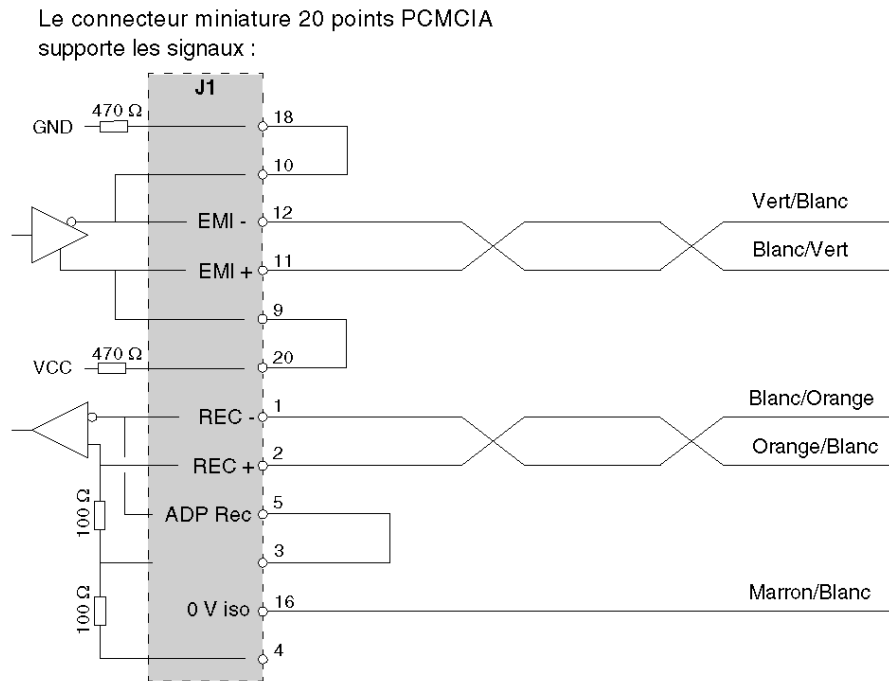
Le connecteur miniature 20 points PCMCIA supporte les signaux :

J1

GND 470 Ω 18

10

EMI - 12 Vert/Blanc

EMI + 11 Blanc/Vert

9

VCC 470 Ω 20

REC - 1 Blanc/Orange

REC + 2 Orange/Blanc

100 Ω ADP Rec 5

3

100 Ω 0 V iso 16 Marron/Blanc

4